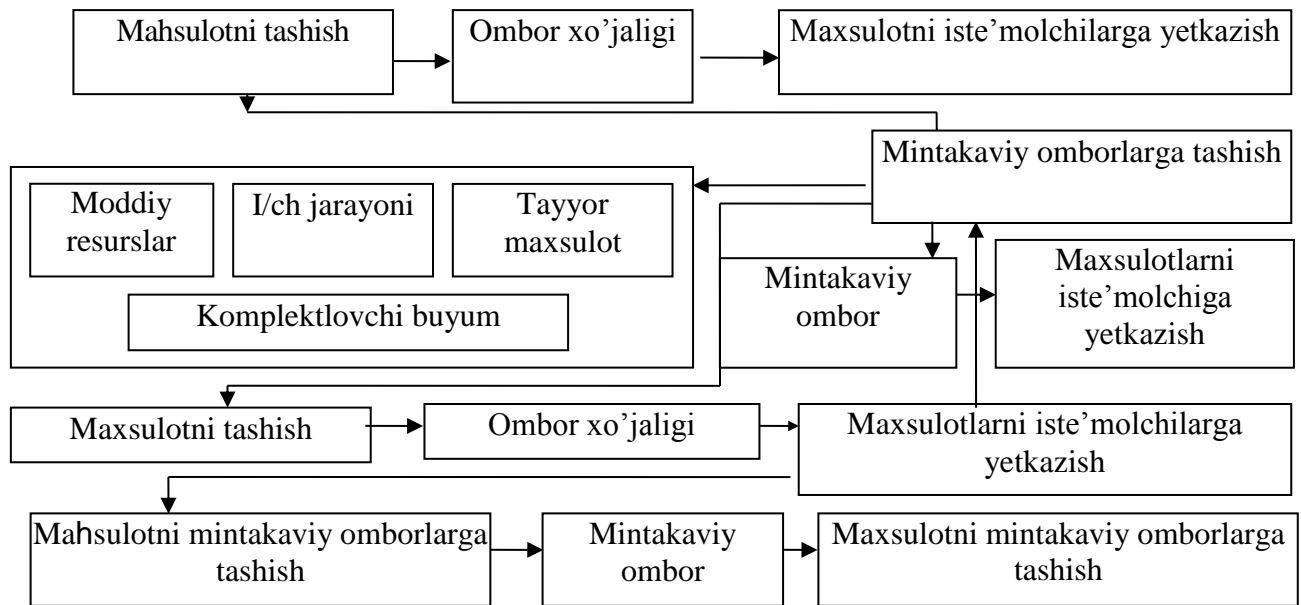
Mahsulotni tashish

Ombor xo’jaligi

Maxsulotni iste’molchilarga yetkazish

Mintakaviy omborlarga tashish

Moddiy resurslar

I/ch jarayoni

Tayyor maxsulot

Komplektlovchi buyum

Mintakaviy ombor

Maxsulotlarni iste’molchiga yetkazish

Maxsulotni tashish

Ombor xo’jaligi

Maxsulotlarni iste’molchilarga yetkazish

Mahsulotni mintakaviy omborlarga tashish

Mintakaviy ombor

Maxsulotni mintakaviy omborlarga tashish